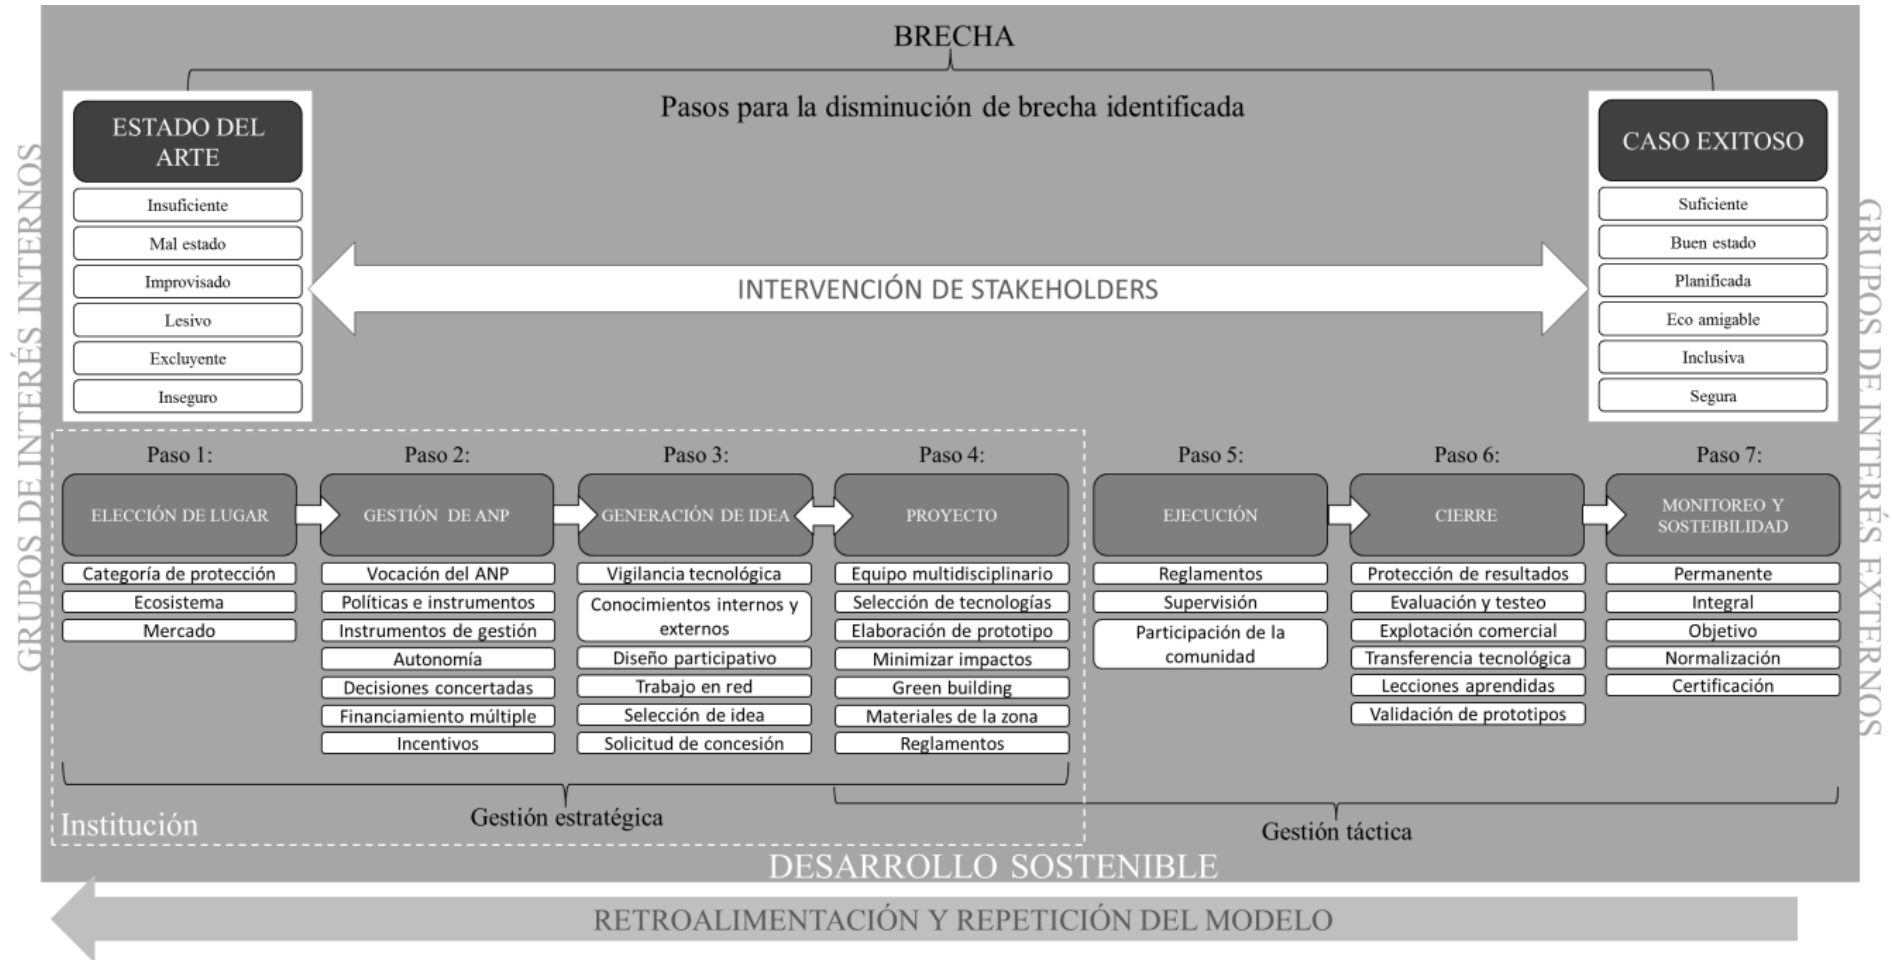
BRECHA

Pasos para la disminución de brecha identificada

GRUPOS DE INTERÉS INTERNOS

ESTADO DEL ARTE
Insuficiente
Mal estado
Improvisado
Lesivo
Excluyente
Inseguro

INTERVENCIÓN DE STAKEHOLDERS

CASO EXITOSO
Suficiente
Buen estado
Planificada
Eco amigable
Inclusiva
Segura

GRUPOS DE INTERÉS EXTERNOS

Paso 1:
ELECCIÓN DE LUGAR
Categoría de protección
Ecosistema
Mercado

Paso 2:
GESTIÓN DE ANP
Vocación del ANP
Políticas e instrumentos
Instrumentos de gestión
Autonomía
Decisiones concertadas
Financiamiento múltiple
Incentivos

Paso 3:
GENERACIÓN DE IDEA
Vigilancia tecnológica
Conocimientos internos y externos
Diseño participativo
Trabajo en red
Selección de idea
Solicitud de concesión

Paso 4:
PROYECTO
Equipo multidisciplinario
Selección de tecnologías
Elaboración de prototipo
Minimizar impactos
Green building
Materiales de la zona
Reglamentos

Paso 5:
EJECUCIÓN
Reglamentos
Supervisión
Participación de la comunidad

Paso 6:
CIERRE
Protección de resultados
Evaluación y testeo
Explotación comercial
Transferencia tecnológica
Lecciones aprendidas
Validación de prototipos

Paso 7:
MONITOREO Y SOSTEIBILIDAD
Permanente
Integral
Objetivo
Normalización
Certificación

Institución
Gestión estratégica
Gestión táctica

DESARROLLO SOSTENIBLE

RETROALIMENTACIÓN Y REPETICIÓN DEL MODELO